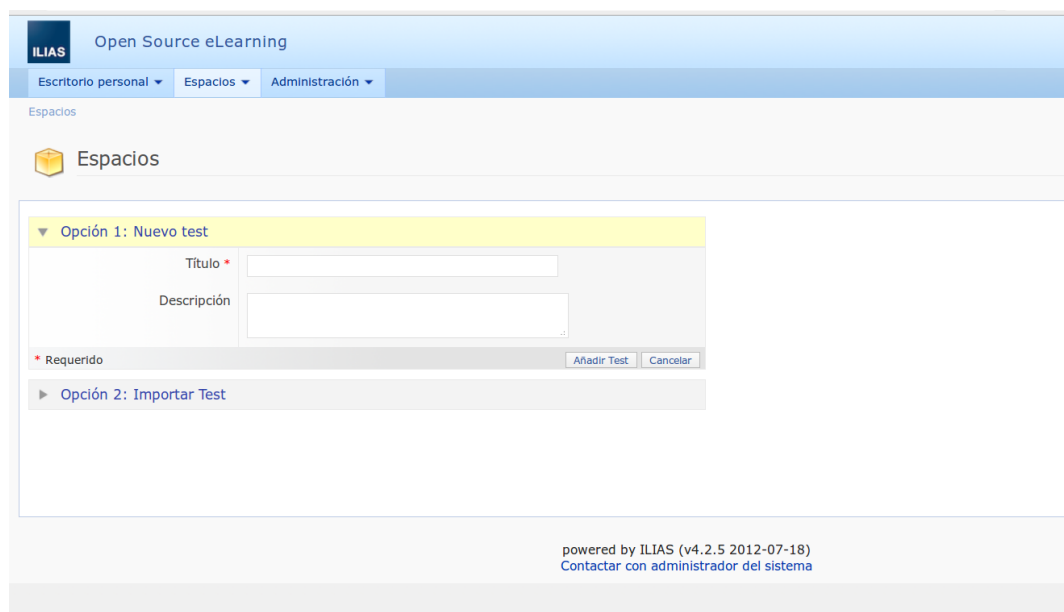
ILIAS Open Source eLearning

Escritorio personal ▾ Espacios ▾ Administración ▾

Espacios

Espacios

▼ Opción 1: Nuevo test

Título *

Descripción

* Requerido

Añadir Test Cancelar

▶ Opción 2: Importar Test

powered by ILIAS (v4.2.5 2012-07-18)
Contactar con administrador del sistema